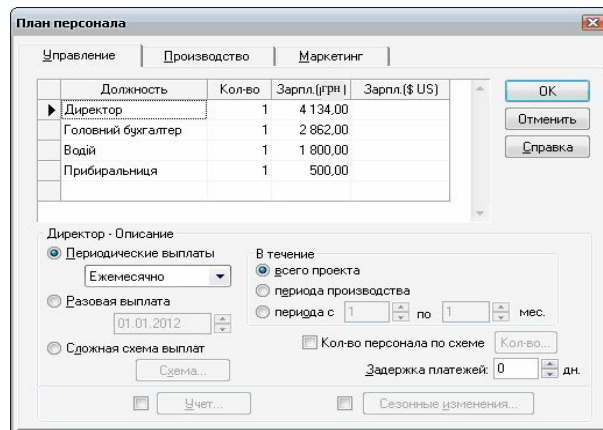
План персонала

Управление | Производство | Маркетинг

| Должность | Кол-во | Зарпл.(грн) | Зарпл.($ US) |
|---|---|---|---|
| Директор | 1 | 4 134,00 | |
| Головний бухгалтер | 1 | 2 862,00 | |
| Водій | 1 | 1 800,00 | |
| Прибиральниця | 1 | 500,00 | |

OK
Отменить
Справка

Директор - Описание
Периодические выплаты
Ежемесячно
Разовая выплата
01.01.2012
Сложная схема выплат
Схема...

В течение
всего проекта
периода производства
периода с 1 по 1 мес.

Кол-во персонала по схеме
Кол-во...
Задержка платежей: 0 дн.

Учет...
Сезонные изменения...